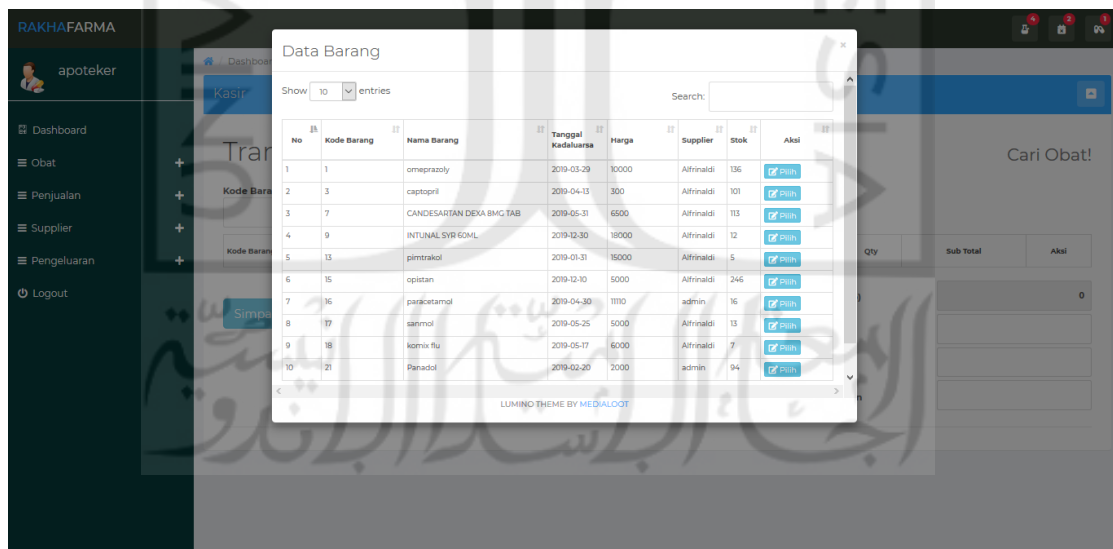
RAKHAFARMA

4 2 1

apoteker

Dashboard
Obat
Penjualan
Supplier
Pengeluaran
Logout

Dashboard

Kasir

Tran

Kode Bara

Kode Barang

Simpa

Cari Obat!

Qty | Sub Total | Aksi

0

Data Barang

×

Show 10 entries

Search:

| No | Kode Barang | Nama Barang | Tanggal Kadaluarsa | Harga | Supplier | Stok | Aksi |
|---|---|---|---|---|---|---|---|
| 1 | 1 | omeprazoly | 2019-03-29 | 10000 | Alfrinaldi | 136 | Pilih |
| 2 | 3 | captopril | 2019-04-13 | 300 | Alfrinaldi | 101 | Pilih |
| 3 | 7 | CANDESARTAN DEXA 8MG TAB | 2019-05-31 | 6500 | Alfrinaldi | 113 | Pilih |
| 4 | 9 | INTUNAL SYR 60ML | 2019-12-30 | 18000 | Alfrinaldi | 12 | Pilih |
| 5 | 13 | pimtrakol | 2019-01-31 | 15000 | Alfrinaldi | 5 | Pilih |
| 6 | 15 | opistan | 2019-12-10 | 5000 | Alfrinaldi | 246 | Pilih |
| 7 | 16 | paracetamol | 2019-04-30 | 11110 | admin | 16 | Pilih |
| 8 | 17 | sanmol | 2019-05-25 | 5000 | Alfrinaldi | 13 | Pilih |
| 9 | 18 | komix flu | 2019-05-17 | 6000 | Alfrinaldi | 7 | Pilih |
| 10 | 21 | Panadol | 2019-02-20 | 2000 | admin | 94 | Pilih |

LUMINO THEME BY MEDIALOOT